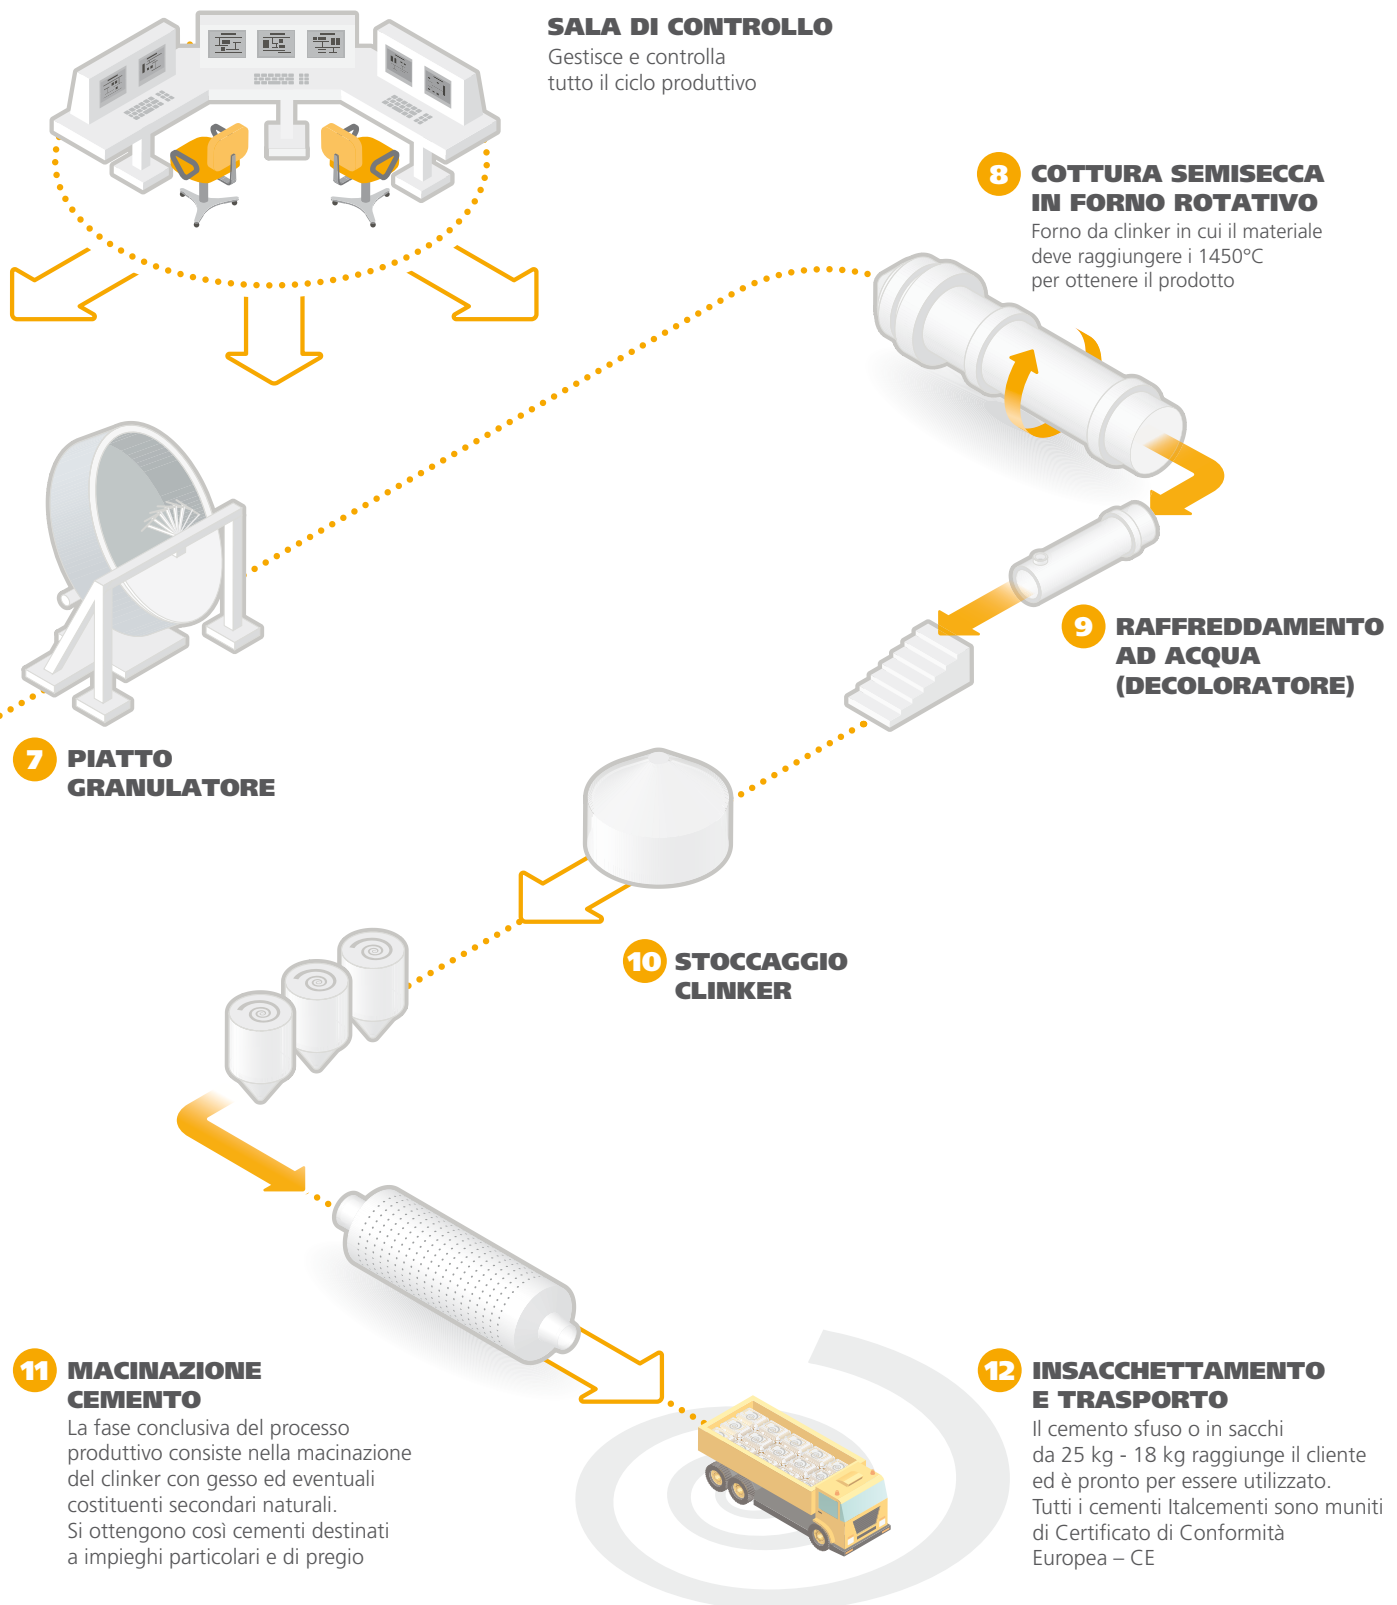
SALA DI CONTROLLO
Gestisce e controlla tutto il ciclo produttivo

8 COTTURA SEMISECCA IN FORNO ROTATIVO
Forno da clinker in cui il materiale deve raggiungere i 1450°C per ottenere il prodotto

9 RAFFREDDAMENTO AD ACQUA (DECOLORATORE)

7 PIATTO GRANULATORE

10 STOCCAGGIO CLINKER

11 MACINAZIONE CEMENTO
La fase conclusiva del processo produttivo consiste nella macinazione del clinker con gesso ed eventuali costituenti secondari naturali.
Si ottengono così cementi destinati a impieghi particolari e di pregio

12 INSACCHETTAMENTO E TRASPORTO
Il cemento sfuso o in sacchi da 25 kg - 18 kg raggiunge il cliente ed è pronto per essere utilizzato.
Tutti i cementi Italcementi sono muniti di Certificato di Conformità Europea – CE